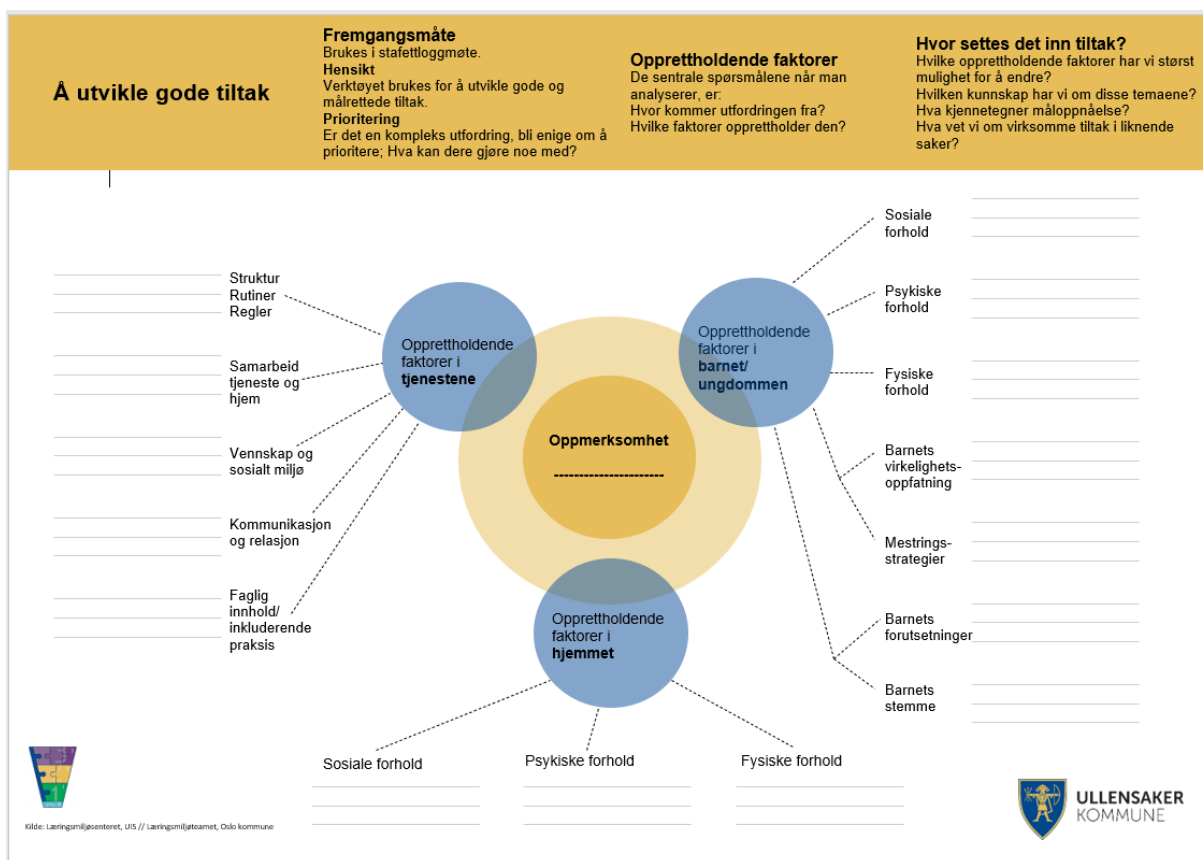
Å utvikle gode tiltak

Fremgangsmåte
Brukes i stafettloggmøte.
Hensikt
Verktøyet brukes for å utvikle gode og målrettede tiltak.
Prioritering
Er det en kompleks utfordring, bli enige om å prioritere; Hva kan dere gjøre noe med?

Opprettholdende faktorer
De sentrale spørsmålene når man analyserer, er:
Hvor kommer utfordringen fra?
Hvilke faktorer opprettholder den?

Hvor settes det inn tiltak?
Hvilke opprettholdende faktorer har vi størst mulighet for å endre?
Hvilken kunnskap har vi om disse temaene?
Hva kjennetegner måloppnåelse?
Hva vet vi om virksomme tiltak i liknende saker?

Struktur
Rutiner
Regler

Samarbeid tjeneste og hjem

Vennskap og sosialt miljø

Kommunikasjon og relasjon

Faglig innhold/ inkluderende praksis

Opprettholdende faktorer i tjenestene

Opprettholdende faktorer i barnet/ ungdommen

Oppmerksomhet
---------------------

Opprettholdende faktorer i hjemmet

Sosiale forhold

Psykiske forhold

Fysiske forhold

Barnets virkelighets-oppfatning

Mestrings-strategier

Barnets forutsetninger

Barnets stemme

Sosiale forhold

Psykiske forhold

Fysiske forhold

Kilde: Læringsmiljøsenteret, UiS // Læringsmiljøteamet, Oslo kommune

ULLENSAKER
KOMMUNE